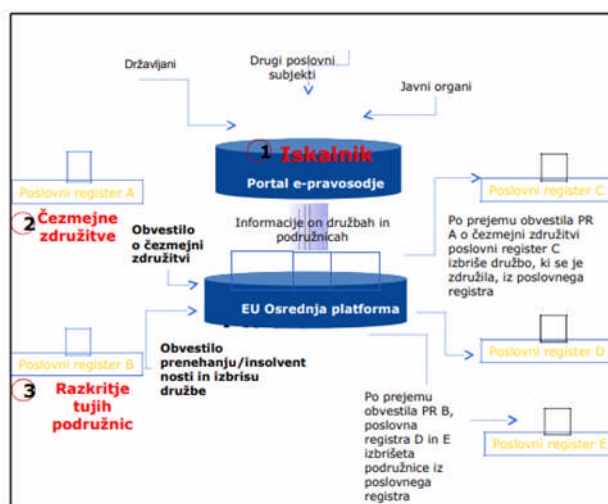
Državljani

Drugi poslovni subjekti

Javni organi

1 Iskalnik

Portal e-pravosodje

Poslovni register A

2 Čezmejne združitve

Obvestilo o čezmejni združitvi

Informacije on družbah in podružnicah

EU Osrednja platforma

Poslovni register C

Po prejemu obvestila PR A o čezmejni združitvi poslovni register C izbriše družbo, ki se je združila, iz poslovnega registra

Poslovni register B

Obvestilo prenehanju/insolventnosti in izbrisu družbe

Poslovni register D

3 Razkritje tujih podružnic

Po prejemu obvestila PR B, poslovna registra D in E izbrišeta podružnice iz poslovnega registra

Poslovni register E